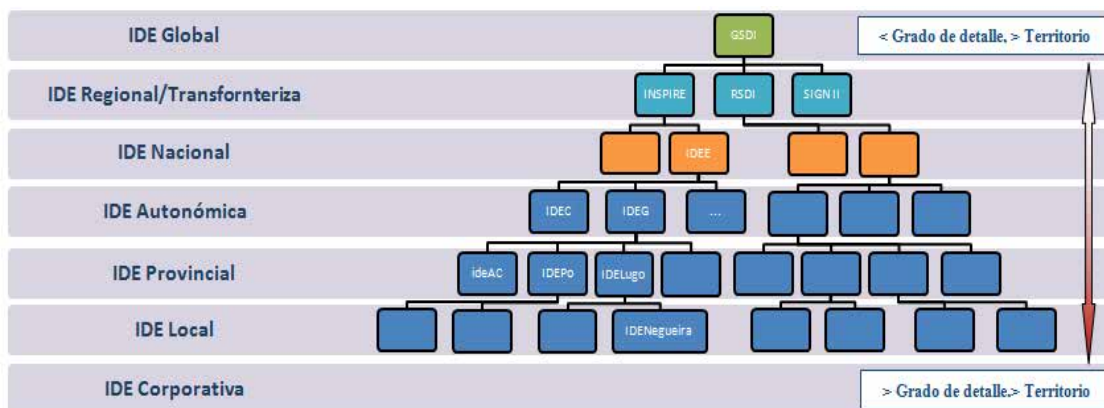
IDE Global

GSDI

< Grado de detalle, > Territorio

IDE Regional/Transfornteriza

INSPIRE

RSDI

SIGN II

IDE Nacional

IDEE

IDE Autonómica

IDEC

IDEG

...

IDE Provincial

ideAC

IDEPo

IDELugo

IDE Local

IDENegueira

IDE Corporativa

> Grado de detalle,> Territorio